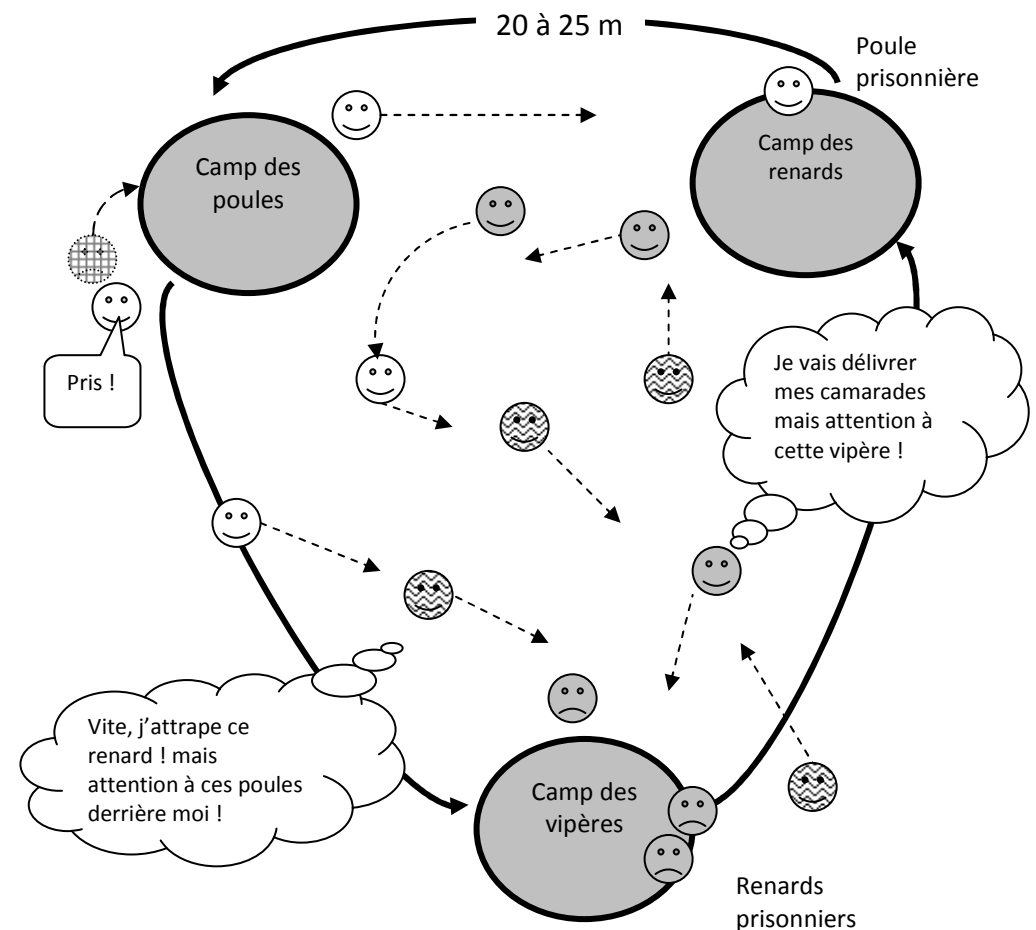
20 à 25 m

Poule prisonnière

Camp des poules

Camp des renards

Pris !

Je vais délivrer mes camarades mais attention à cette vipère !

Vite, j'attrape ce renard ! mais attention à ces poules derrière moi !

Camp des vipères

Renards prisonniers